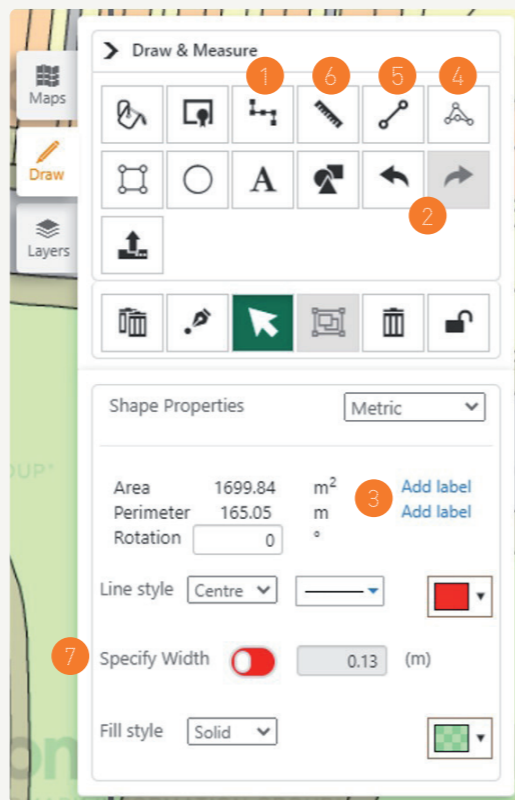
Maps

Draw

Layers

Draw & Measure

1 6 5 4

2

Shape Properties Metric

Area 1699.84 $m^2$ Add label
Perimeter 165.05 m Add label
Rotation 0 °

3

Line style Centre

7 Specify Width 0.13 (m)

Fill style Solid

OUP